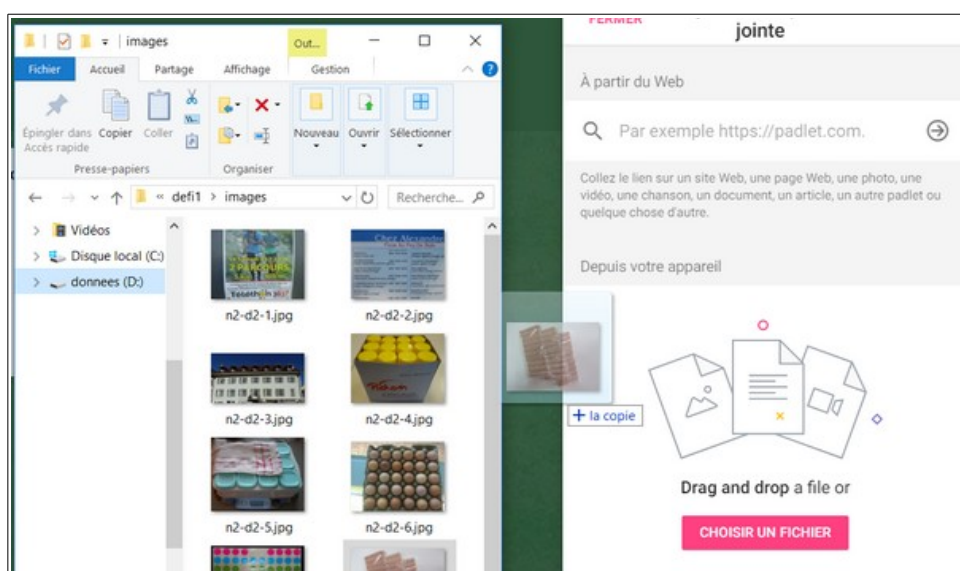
images

Out...

Fichier Accueil Partage Affichage Gestion

Épingler dans Accès rapide Copier Coller

Presse-papiers

Organiser

Nouveau Ouvrir Sélectionner

« defi1 > images

Recherche...

Vidéos

Disque local (C:)

donnees (D:)

n2-d2-1.jpg

n2-d2-2.jpg

n2-d2-3.jpg

n2-d2-4.jpg

n2-d2-5.jpg

n2-d2-6.jpg

+ la copie

FERMER

jointe

À partir du Web

Par exemple https://padlet.com.

Collez le lien sur un site Web, une page Web, une photo, une vidéo, une chanson, un document, un article, un autre padlet ou quelque chose d'autre.

Depuis votre appareil

Drag and drop a file or

CHOISIR UN FICHIER